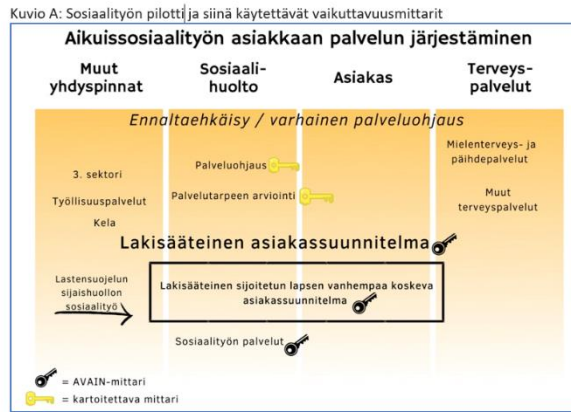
Kuvio A: Sosiaalityön pilotti ja siinä käytettävät vaikuttavuusmittarit

Aikuissosiaalityön asiakkaan palvelun järjestäminen

Muut yhdyspinnat

Sosiaalihuolto

Asiakas

Terveyspalvelut

Ennaltaehkäisy / varhainen palveluohjaus

3. sektori

Työllisuuspalvelut

Kela

Palveluohjaus

Palvelutarpeen arviointi

Mielenterveys- ja päihdepalvelut

Muut terveyspalvelut

Lakisääteinen asiakassuunnitelma

Lastensuojelun sijaishuollon sosiaalityö

Lakisääteinen sijoitetun lapsen vanhempaa koskeva asiakassuunnitelma

Sosiaalityön palvelut

= AVAIN-mittari

= kartoitettava mittari